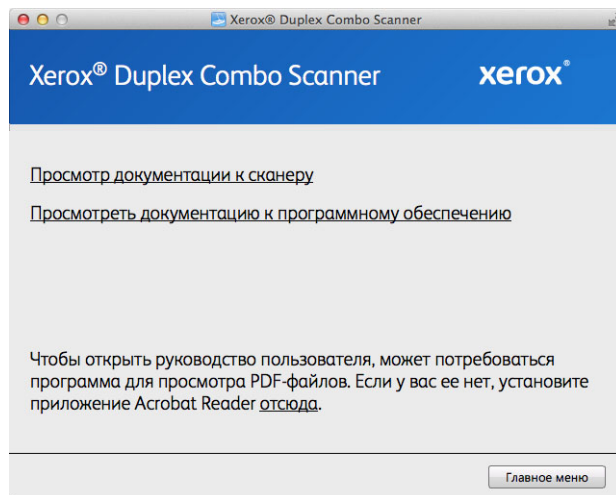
Xerox® Duplex Combo Scanner

Xerox® Duplex Combo Scanner

xerox®

Просмотр документации к сканеру

Просмотреть документацию к программному обеспечению

Чтобы открыть руководство пользователя, может потребоваться программа для просмотра PDF-файлов. Если у вас ее нет, установите приложение Acrobat Reader отсюда.

Главное меню